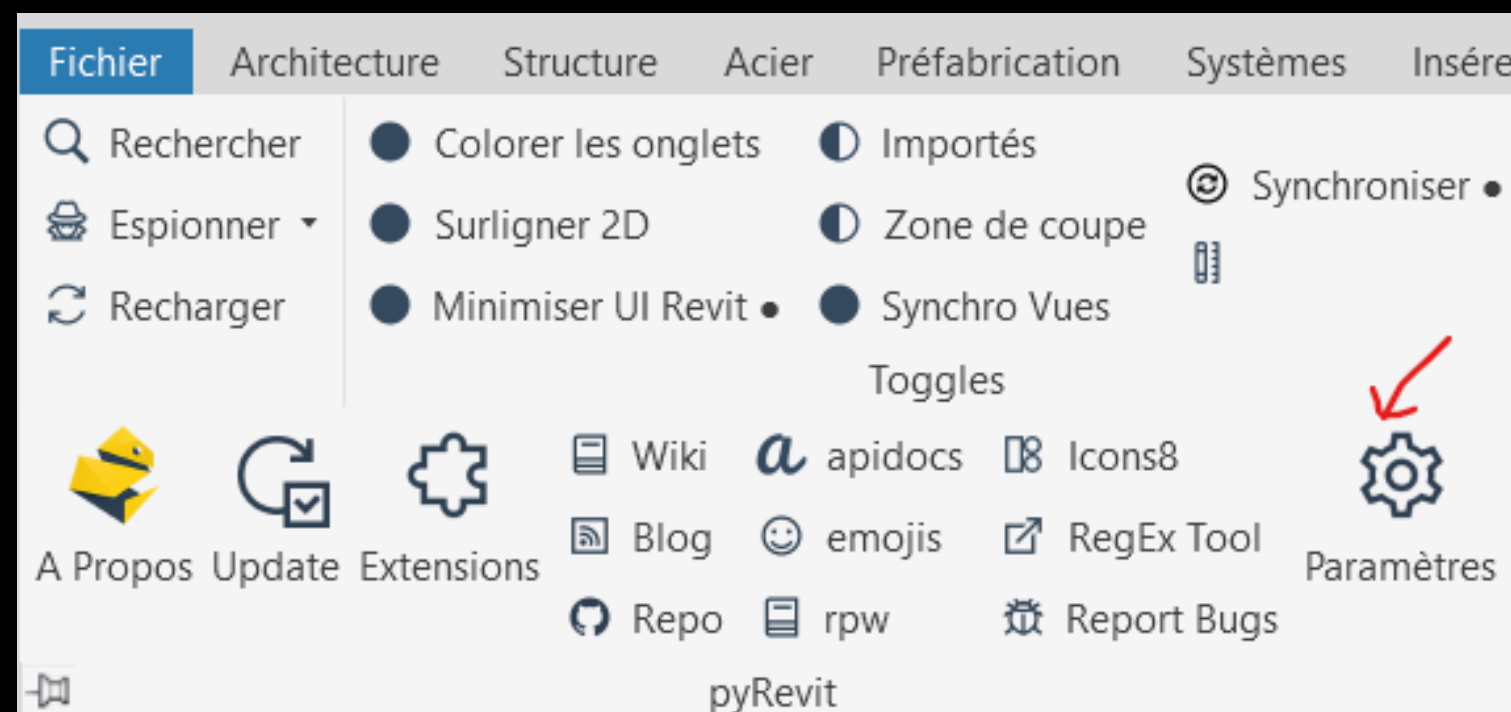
Fichier Architecture Structure Acier Préfabrication Systèmes Insére

Rechercher
Espionner
Recharger

Colorer les onglets
Surligner 2D
Minimiser UI Revit •

Importés
Zone de coupe
Synchro Vues

Synchroniser •

Toggles

A Propos Update Extensions

Wiki
Blog
Repo

apidocs
emojis
rpw

Icons8
RegEx Tool
Report Bugs

Paramètres

pyRevit